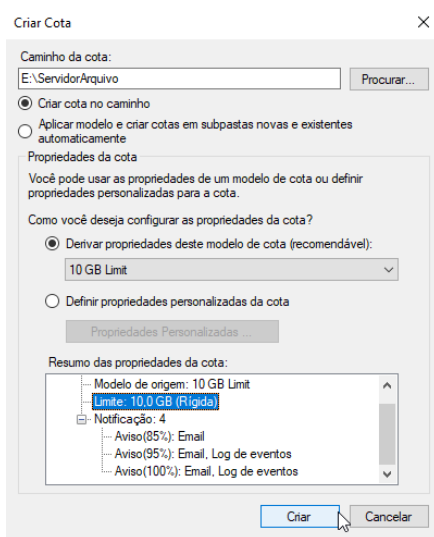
Criar Cota

Caminho da cota:

E:\ServidorArquivo

Procurar...

Criar cota no caminho

Aplicar modelo e criar cotas em subpastas novas e existentes automaticamente

Propriedades da cota

Você pode usar as propriedades de um modelo de cota ou definir propriedades personalizadas para a cota.

Como você deseja configurar as propriedades da cota?

Derivar propriedades deste modelo de cota (recomendável):

10 GB Limit

Definir propriedades personalizadas da cota

Propriedades Personalizadas ...

Resumo das propriedades da cota:

Modelo de origem: 10 GB Limit
Limite: 10,0 GB (Rígida)
Notificação: 4
Aviso(85%): Email
Aviso(95%): Email, Log de eventos
Aviso(100%): Email, Log de eventos

Criar

Cancelar